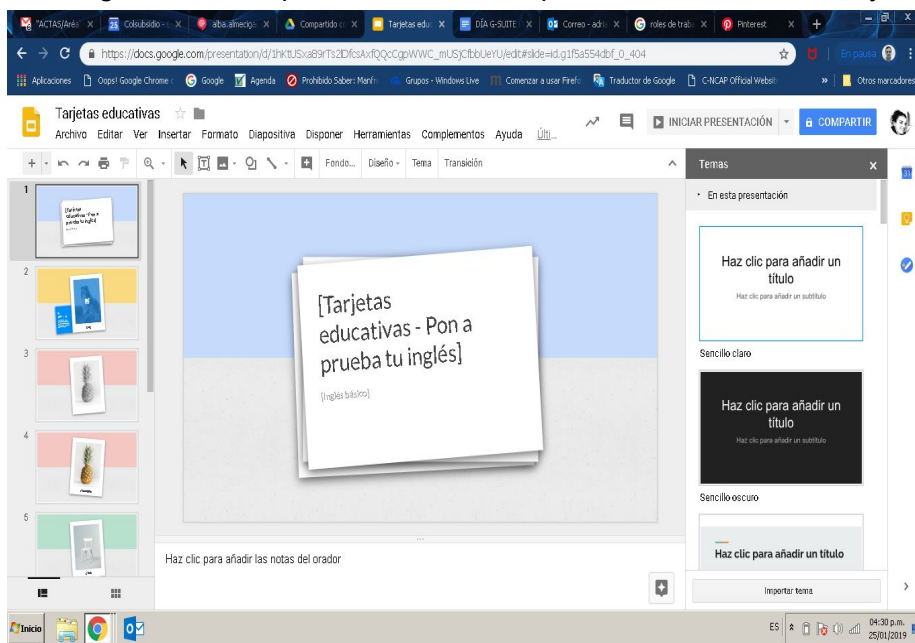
"ACTAS/Aréa | Colsubsidio | alba.almeciga | Compartido | Tarjetas educ | DÍA G-SUITE | Correo - adri | roles de trab | Pinterest

https://docs.google.com/presentation/d/1hKtUSxa89rTs2lDfcsAxfQQcCgpWWC_mUSjCfbbUeYU/edit#slide=id.g1f5a554dbf_0_404

En pausa

Aplicaciones | Oops! Google Chrome | Google | Agenda | Prohibido Saber: Manfr | Grupos - Windows Live | Comenzar a usar Firefo | Traductor de Google | C-NCAP Official Websit | » | Otros marcadores

Tarjetas educativas

Archivo Editar Ver Insertar Formato Diapositiva Disponer Herramientas Complementos Ayuda Últi...

INICIAR PRESENTACIÓN | COMPARTIR

Fondo... Diseño - Tema Transición

Temas

En esta presentación

Haz clic para añadir un título

Haz clic para añadir un subtítulo

Sencillo claro

Haz clic para añadir un título

Haz clic para añadir un subtítulo

Sencillo oscuro

Haz clic para añadir un título

Importar tema

1
[Tarjetas educativas - Pon a prueba tu inglés]

2

3

4

5

[Tarjetas educativas - Pon a prueba tu inglés]

[Inglés básico]

Haz clic para añadir las notas del orador

Inicio

ES 04:30 p.m. 25/01/2019